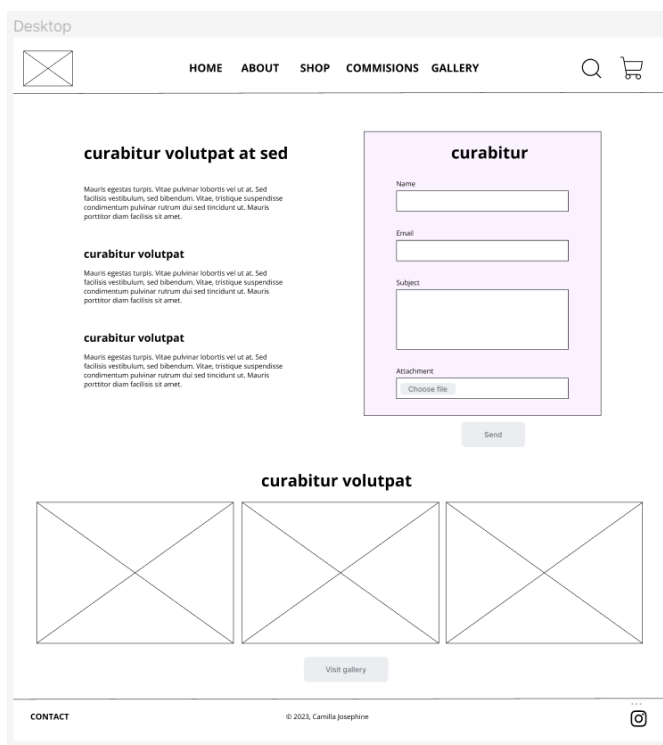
Desktop

HOME ABOUT SHOP COMMISIONS GALLERY

curabitur volutpat at sed

Mauris egestas turpis. Vitae pulvinar lobortis vel ut at. Sed facilisis vestibulum, sed bibendum. Vitae, tristique suspendisse condimentum pulvinar rutrum dui sed tincidunt ut. Mauris porttitor diam facilisis sit amet.

curabitur volutpat

Mauris egestas turpis. Vitae pulvinar lobortis vel ut at. Sed facilisis vestibulum, sed bibendum. Vitae, tristique suspendisse condimentum pulvinar rutrum dui sed tincidunt ut. Mauris porttitor diam facilisis sit amet.

curabitur volutpat

Mauris egestas turpis. Vitae pulvinar lobortis vel ut at. Sed facilisis vestibulum, sed bibendum. Vitae, tristique suspendisse condimentum pulvinar rutrum dui sed tincidunt ut. Mauris porttitor diam facilisis sit amet.

curabitur

Name

Email

Subject

Attachment

Choose file

Send

curabitur volutpat

Visit gallery

CONTACT

© 2023, Camilla Josephine